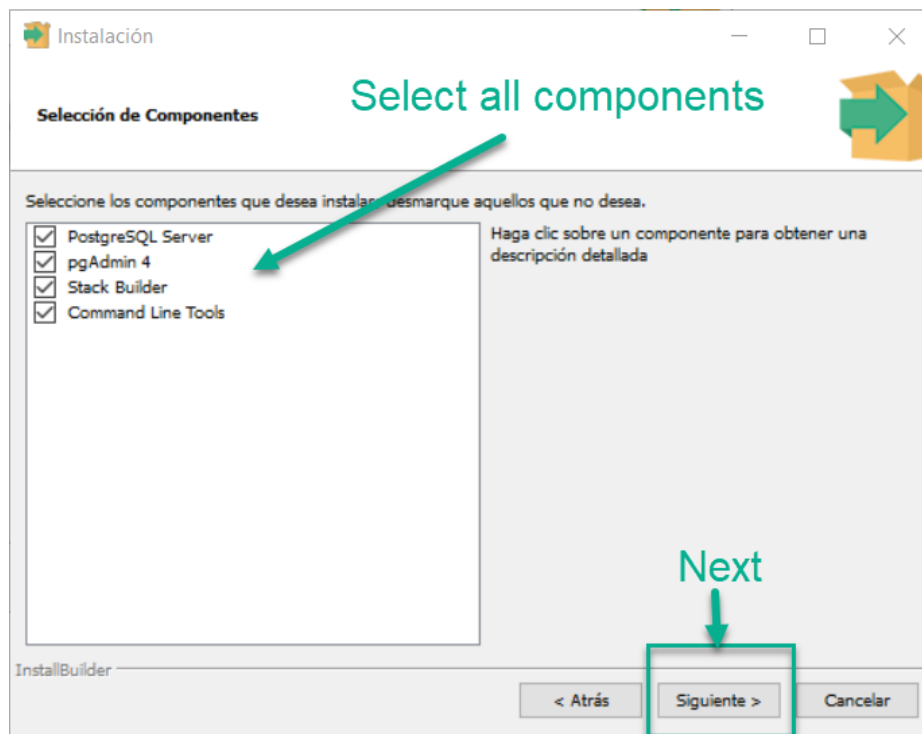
Instalación

Selección de Componentes

Select all components

Seleccione los componentes que desea instalar; desmarque aquellos que no desea.

PostgreSQL Server
pgAdmin 4
Stack Builder
Command Line Tools

Haga clic sobre un componente para obtener una descripción detallada

Next

InstallBuilder

< Atrás
Siguiente >
Cancelar